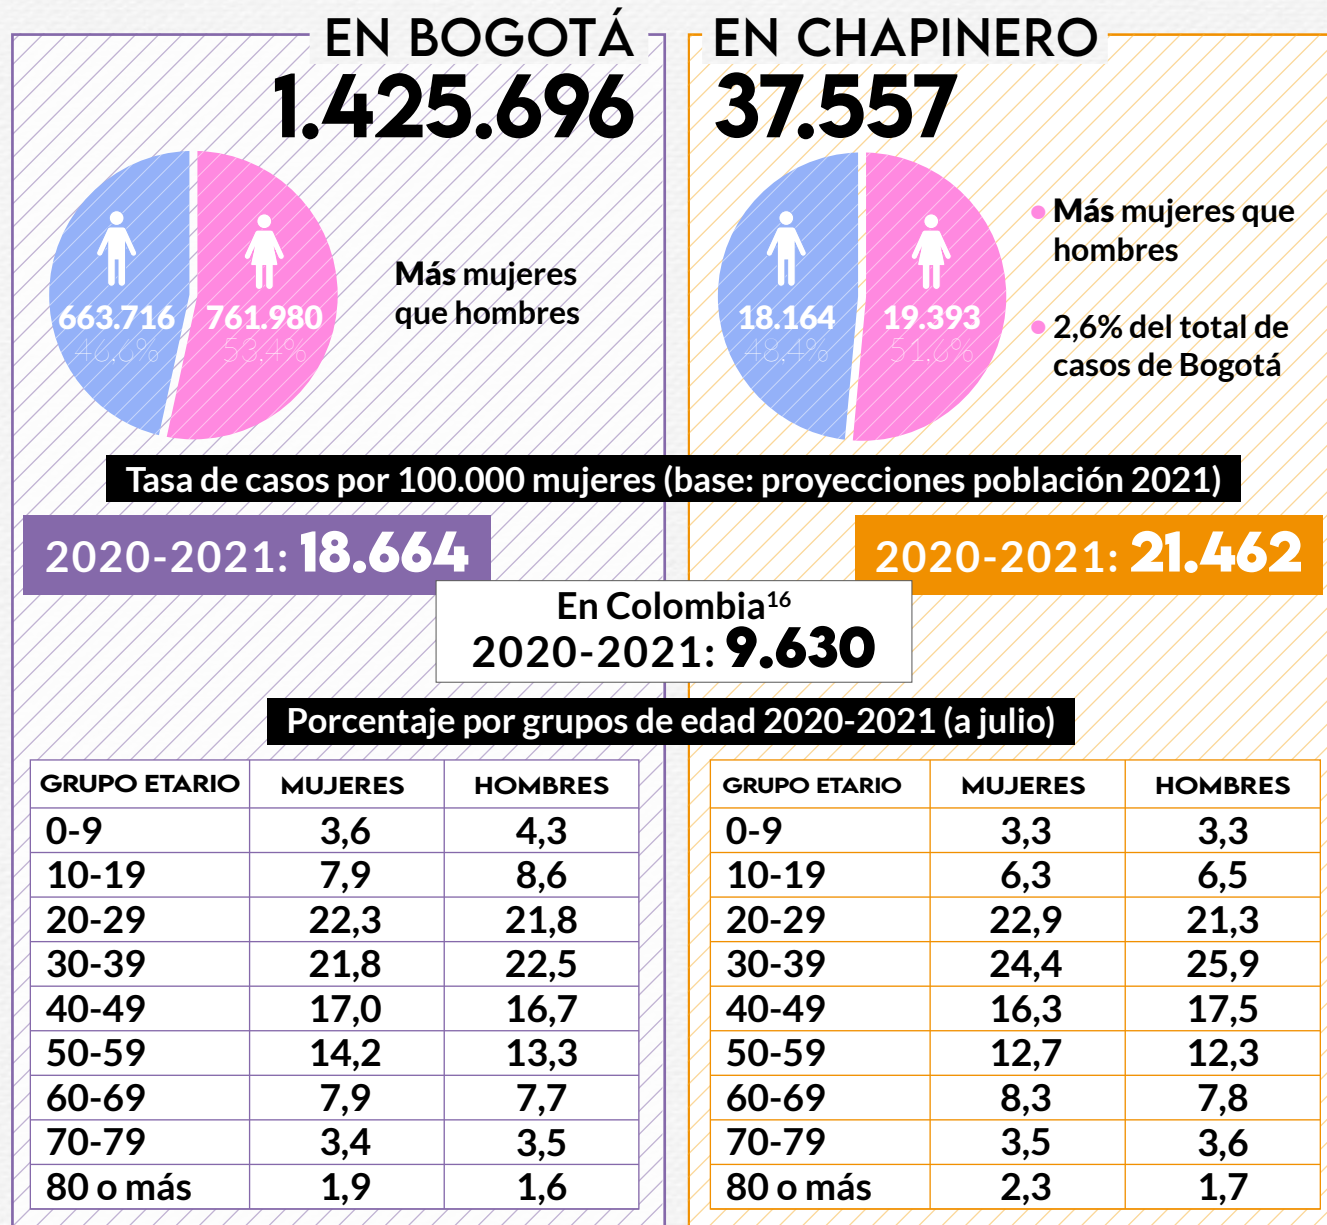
EN BOGOTÁ
1.425.696

663.716
46,6%
761.980
53,4%

Más mujeres que hombres

EN CHAPINERO
37.557

18.164
48,4%
19.393
51,6%

Más mujeres que hombres

2,6% del total de casos de Bogotá

Tasa de casos por 100.000 mujeres (base: proyecciones población 2021)

2020-2021: 18.664

2020-2021: 21.462

En Colombia$^{16}$
2020-2021: 9.630

Porcentaje por grupos de edad 2020-2021 (a julio)

| GRUPO ETARIO | MUJERES | HOMBRES |
|---|---|---|
| 0-9 | 3,6 | 4,3 |
| 10-19 | 7,9 | 8,6 |
| 20-29 | 22,3 | 21,8 |
| 30-39 | 21,8 | 22,5 |
| 40-49 | 17,0 | 16,7 |
| 50-59 | 14,2 | 13,3 |
| 60-69 | 7,9 | 7,7 |
| 70-79 | 3,4 | 3,5 |
| 80 o más | 1,9 | 1,6 |

| GRUPO ETARIO | MUJERES | HOMBRES |
|---|---|---|
| 0-9 | 3,3 | 3,3 |
| 10-19 | 6,3 | 6,5 |
| 20-29 | 22,9 | 21,3 |
| 30-39 | 24,4 | 25,9 |
| 40-49 | 16,3 | 17,5 |
| 50-59 | 12,7 | 12,3 |
| 60-69 | 8,3 | 7,8 |
| 70-79 | 3,5 | 3,6 |
| 80 o más | 2,3 | 1,7 |